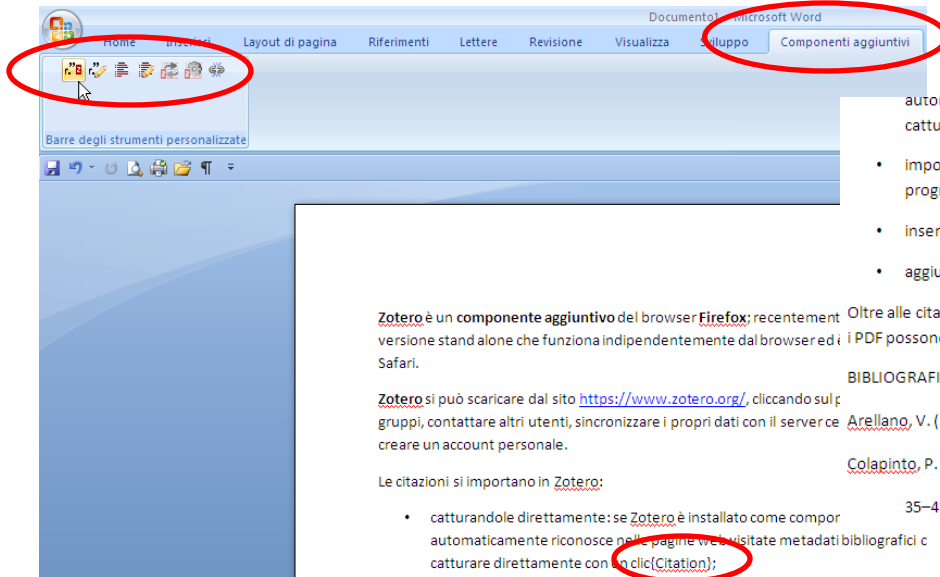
Documento1 - Microsoft Word

Home Inserisci Layout di pagina Riferimenti Lettere Revisione Visualizza Sviluppo Componenti aggiuntivi

Barre degli strumenti personalizzate

Zotero è un componente aggiuntivo del browser Firefox; recentement versione stand alone che funziona indipendentemente dal browser ed Safari.

Zotero si può scaricare dal sito https://www.zotero.org/, cliccando sul gruppi, contattare altri utenti, sincronizzare i propri dati con il server c creare un account personale.

Le citazioni si importano in Zotero:

• catturandole direttamente: se Zotero è installato come compon automaticamente riconosce nelle pagine web visitate metadati bibliografici c catturare direttamente con un clic{Citation};

autor cattu

• impo prog

• inser

• aggiu

Oltre alle cita i PDF possono

BIBLIOGRAFI

Arellano, V. (

Colapinto, P.

35–4